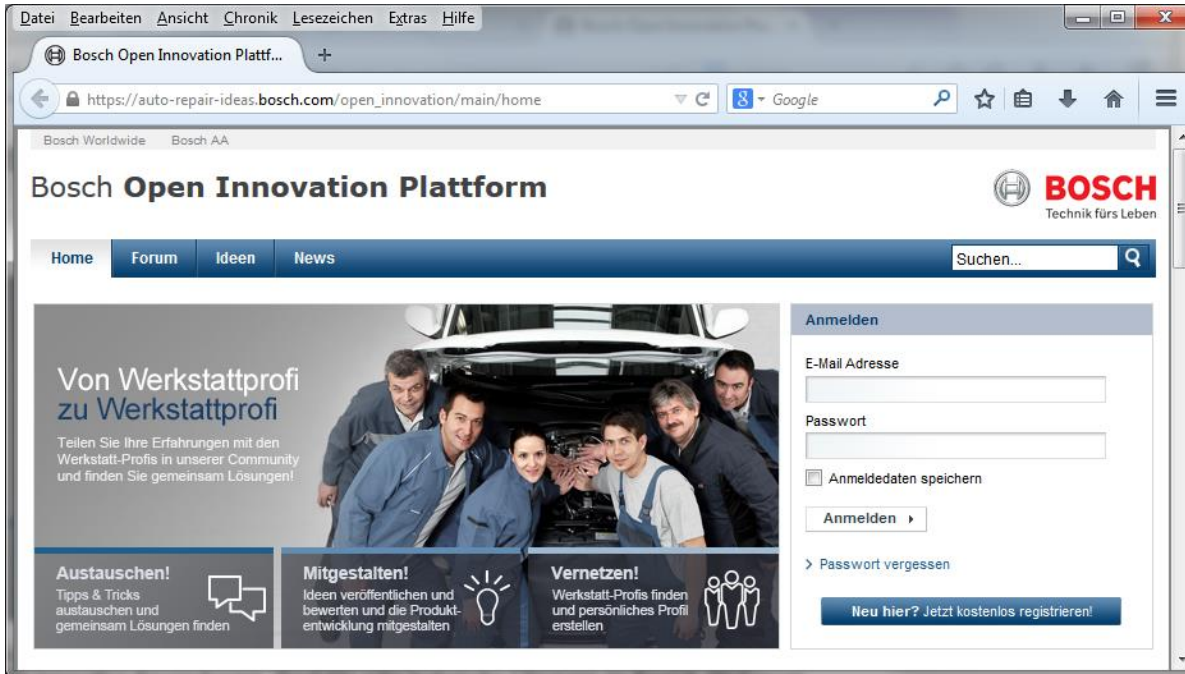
Datei Bearbeiten Ansicht Chronik Lesezeichen Extras Hilfe

Bosch Open Innovation Plattf...

https://auto-repair-ideas.bosch.com/open_innovation/main/home

Google

Bosch Worldwide Bosch AA

Bosch Open Innovation Plattform

BOSCH
Technik fürs Leben

Home Forum Ideen News

Suchen...

Von Werkstattprofi zu Werkstattprofi

Teilen Sie Ihre Erfahrungen mit den Werkstatt-Profis in unserer Community und finden Sie gemeinsam Lösungen!

Austauschen!
Tipps & Tricks austauschen und gemeinsam Lösungen finden

Mitgestalten!
Ideen veröffentlichen und bewerten und die Produktentwicklung mitgestalten

Vernetzen!
Werkstatt-Profis finden und persönliches Profil erstellen

Anmelden

E-Mail Adresse

Passwort

Anmeldedaten speichern

Anmelden

Passwort vergessen

Neu hier? Jetzt kostenlos registrieren!